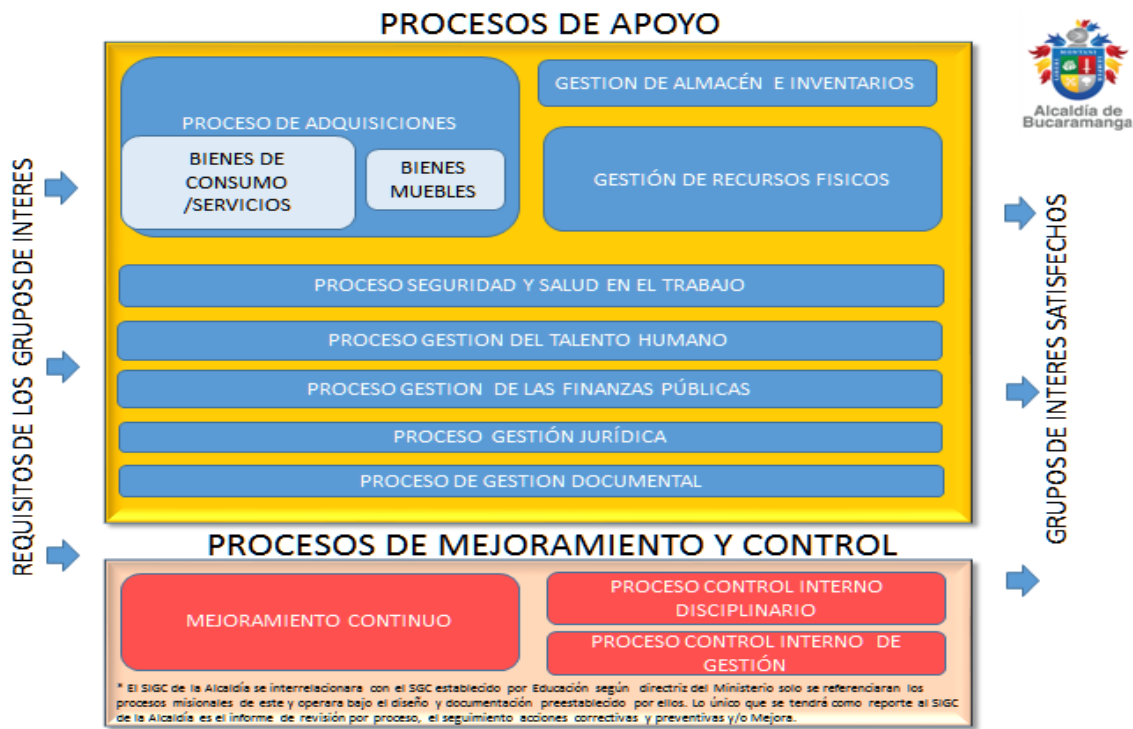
PROCESOS DE APOYO

Alcaldía de Bucaramanga

REQUISITOS DE LOS GRUPOS DE INTERES

PROCESO DE ADQUISICIONES

BIENES DE CONSUMO /SERVICIOS

BIENES MUEBLES

GESTION DE ALMACÉN E INVENTARIOS

GESTIÓN DE RECURSOS FISICOS

PROCESO SEGURIDAD Y SALUD EN EL TRABAJO

PROCESO GESTION DEL TALENTO HUMANO

PROCESO GESTION DE LAS FINANZAS PÚBLICAS

PROCESO GESTIÓN JURÍDICA

PROCESO DE GESTION DOCUMENTAL

GRUPOS DE INTERES SATISFECHOS

PROCESOS DE MEJORAMIENTO Y CONTROL

MEJORAMIENTO CONTINUO

PROCESO CONTROL INTERNO DISCIPLINARIO

PROCESO CONTROL INTERNO DE GESTIÓN

* El SIGC de la Alcaldía se interrelacionara con el SGC establecido por Educación según directriz del Ministerio solo se referenciaran los procesos misionales de este y operara bajo el diseño y documentación preestablecido por ellos. Lo único que se tendrá como reporte al SIGC de la Alcaldía es el informe de revisión por proceso, el seguimiento acciones correctivas y preventivas y/o Mejora.